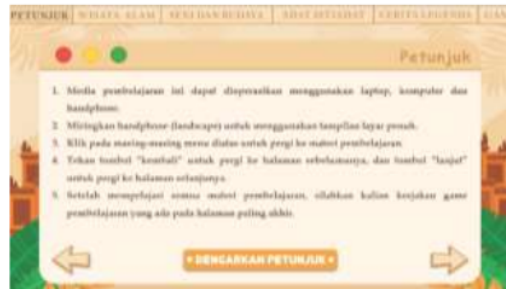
PETUNJUK | WISATA ALAM | SENI DAN BUDAYA | ADAT ISTIADAT | CERITA LEGENDA | GA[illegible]

Petunjuk

1. Media pembelajaran ini dapat dioperasikan menggunakan laptop, komputer dan handphone.
2. Miringkan handphone (landscape) untuk menggunakan tampilan layar penuh.
3. Klik pada masing-masing menu diatas untuk pergi ke materi pembelajaran.
4. Tekan tombol "kembali" untuk pergi ke halaman sebelumnya, dan tombol "lanjut" untuk pergi ke halaman selanjutnya.
5. Setelah mempelajari semua materi pembelajaran, silahkan kalian kerjakan game pembelajaran yang ada pada halaman paling akhir.

• DENGARKAN PETUNJUK •